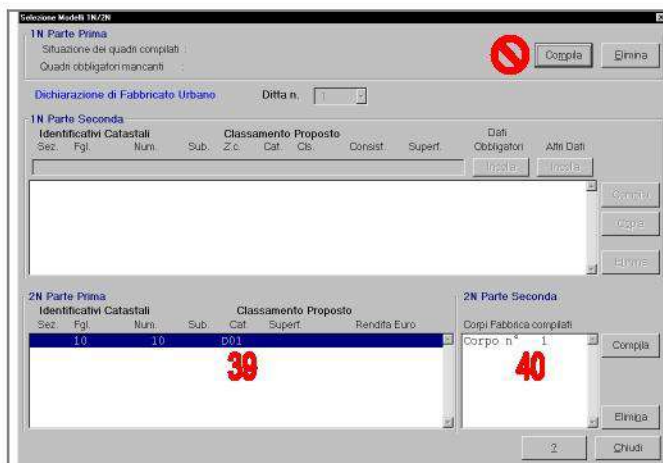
Selezione Modelli 1N/2N

1N Parte Prima
Situazione dei quadri compilati :
Quadri obbligatori mancanti :

Compila
Elimina

Dichiarazione di Fabbricato Urbano
Ditta n. 1

1N Parte Seconda
Identificativi Catastali
Classamento Proposto
Sez. Fgl. Num. Sub. Z.c. Cat. Cls. Consist. Superf.
Dati Obbligatori
Altri Dati
Incolla
Incolla
Compila
Copia
Elimina

2N Parte Prima
Identificativi Catastali
Classamento Proposto
Sez. Fgl. Num. Sub. Cat. Superf. Rendita Euro
10 10 D01
39

2N Parte Seconda
Corpi Fabbrica compilati
Corpo n° 1
40
Compila
Elimina

?
Chiudi